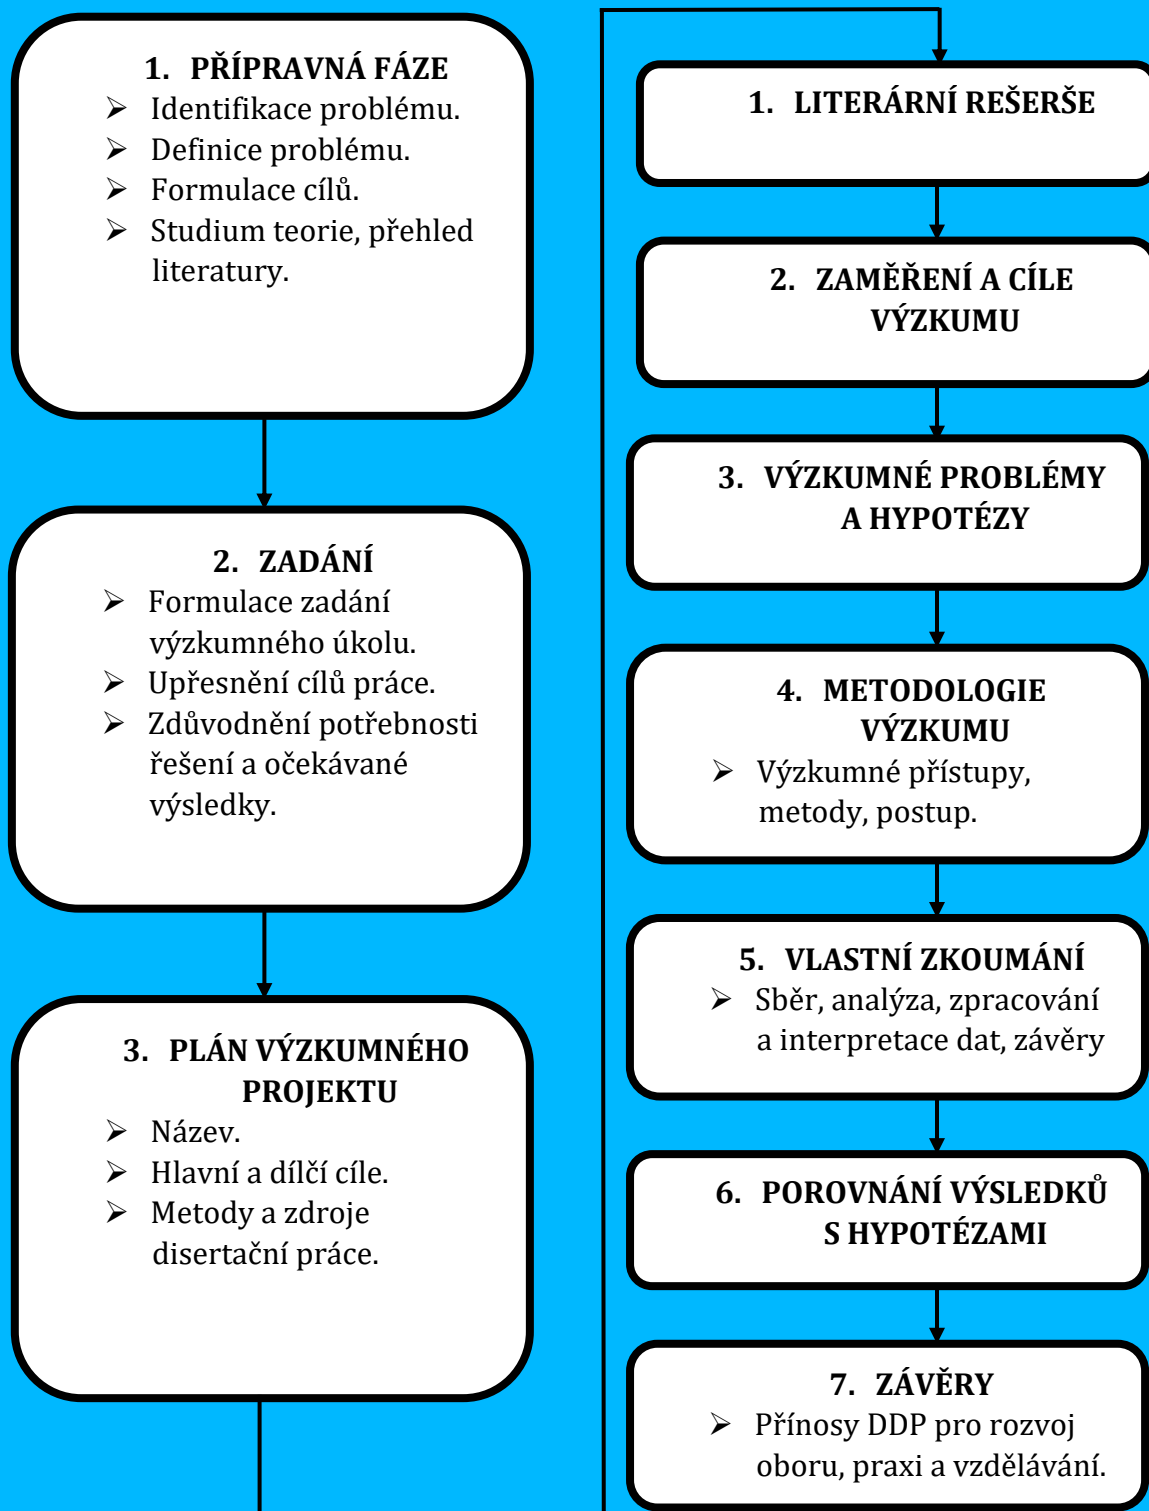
1. PŘÍPRAVNÁ FÁZE
➢ Identifikace problému.
➢ Definice problému.
➢ Formulace cílů.
➢ Studium teorie, přehled literatury.

2. ZADÁNÍ
➢ Formulace zadání výzkumného úkolu.
➢ Upřesnění cílů práce.
➢ Zdůvodnění potřebnosti řešení a očekávané výsledky.

3. PLÁN VÝZKUMNÉHO PROJEKTU
➢ Název.
➢ Hlavní a dílčí cíle.
➢ Metody a zdroje disertační práce.

1. LITERÁRNÍ REŠERŠE

2. ZAMĚŘENÍ A CÍLE VÝZKUMU

3. VÝZKUMNÉ PROBLÉMY A HYPOTÉZY

4. METODOLOGIE VÝZKUMU
➢ Výzkumné přístupy, metody, postup.

5. VLASTNÍ ZKOUMÁNÍ
➢ Sběr, analýza, zpracování a interpretace dat, závěry

6. POROVNÁNÍ VÝSLEDKŮ S HYPOTÉZAMI

7. ZÁVĚRY
➢ Přínosy DDP pro rozvoj oboru, praxi a vzdělávání.